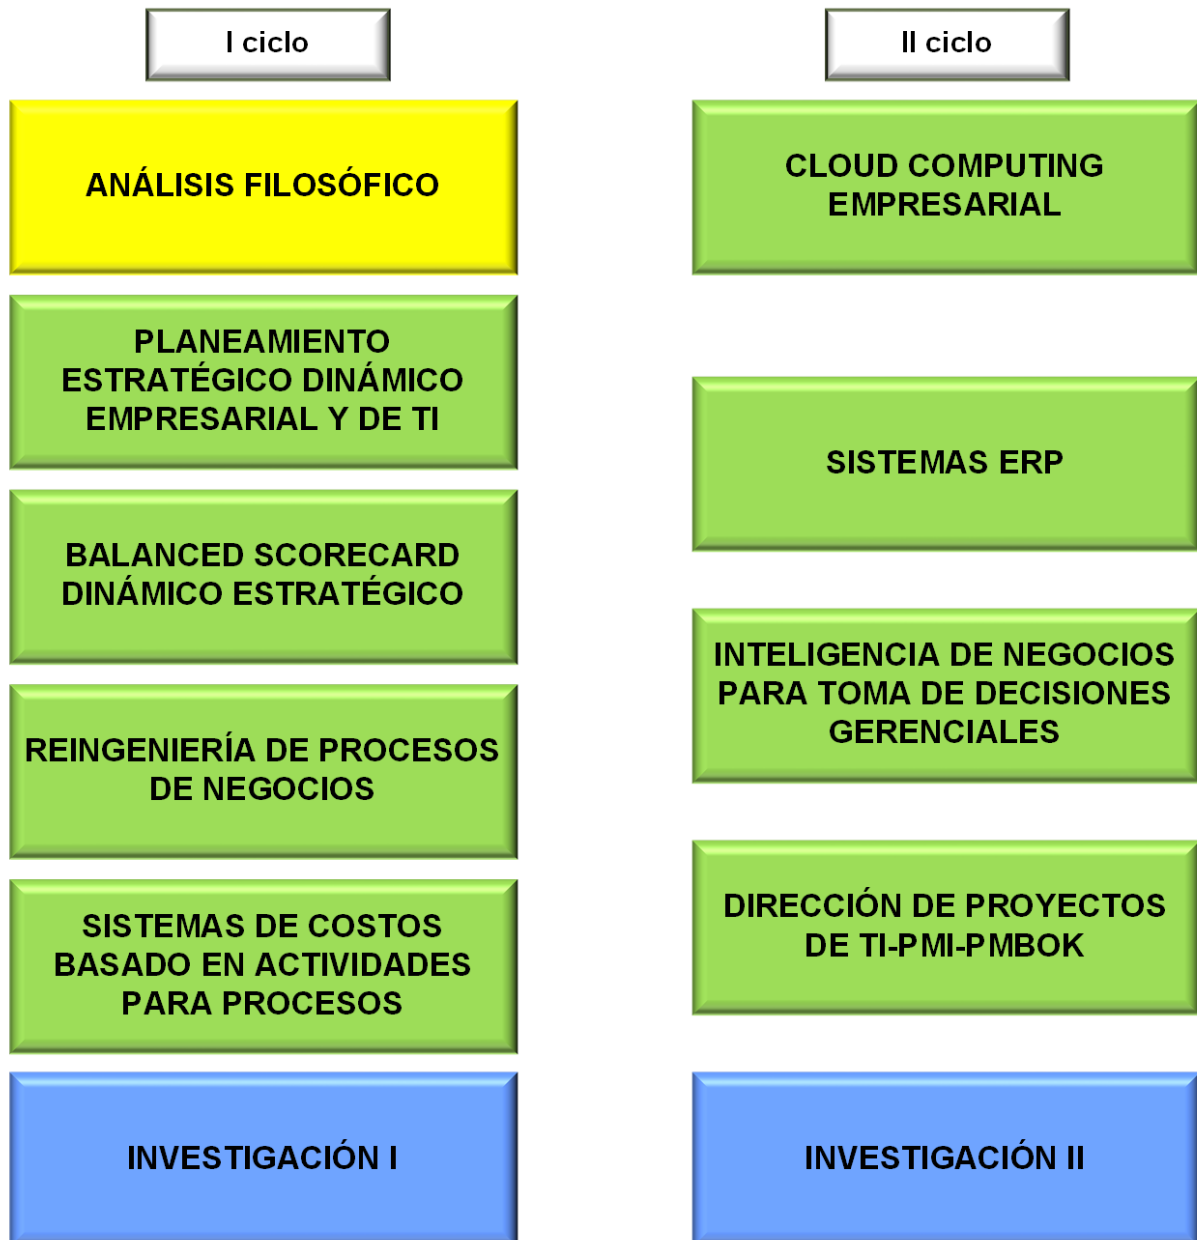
I ciclo

ANÁLISIS FILOSÓFICO

PLANEAMIENTO ESTRATÉGICO DINÁMICO EMPRESARIAL Y DE TI

BALANCED SCORECARD DINÁMICO ESTRATÉGICO

REINGENIERÍA DE PROCESOS DE NEGOCIOS

SISTEMAS DE COSTOS BASADO EN ACTIVIDADES PARA PROCESOS

INVESTIGACIÓN I

II ciclo

CLOUD COMPUTING EMPRESARIAL

SISTEMAS ERP

INTELIGENCIA DE NEGOCIOS PARA TOMA DE DECISIONES GERENCIALES

DIRECCIÓN DE PROYECTOS DE TI-PMI-PMBOK

INVESTIGACIÓN II